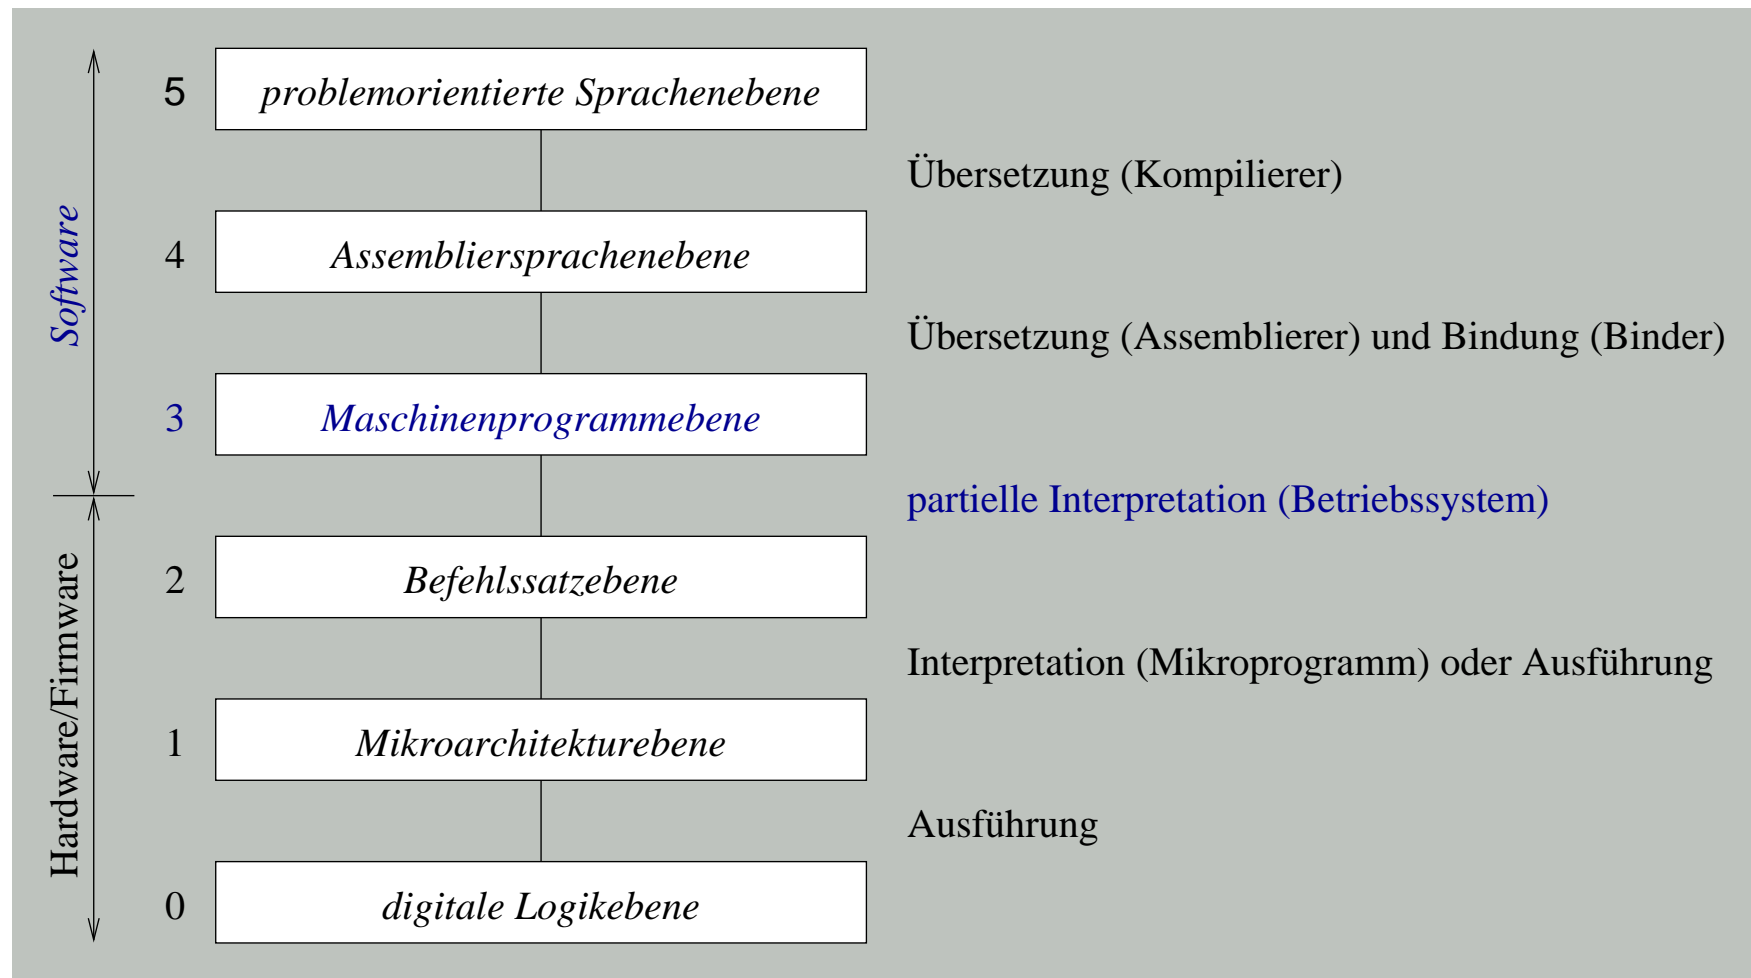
Software

Hardware/Firmware

5 problemorientierte Sprachenebene

Übersetzung (Kompilierer)

4 Assembliersprachenebene

Übersetzung (Assemblierer) und Bindung (Binder)

3 Maschinenprogrammebene

partielle Interpretation (Betriebssystem)

2 Befehlssatzebene

Interpretation (Mikroprogramm) oder Ausführung

1 Mikroarchitekturebene

Ausführung

0 digitale Logikebene